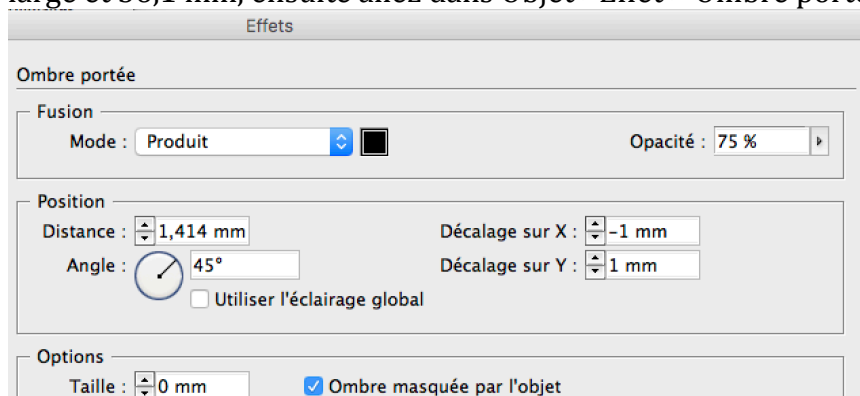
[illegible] Effets

Ombre portée

Fusion

Mode : Produit

Opacité : 75 %

Position

Distance : 1,414 mm

Angle : 45°

Utiliser l'éclairage global

Décalage sur X : –1 mm

Décalage sur Y : 1 mm

Options

Taille : 0 mm

Ombre masquée par l'objet